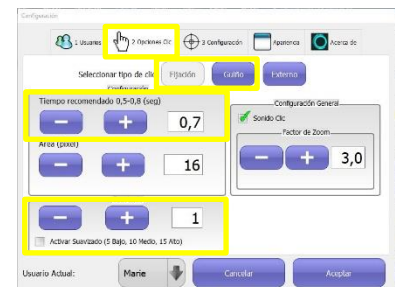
Configuración

1 Usuarios 2 Opciones Clic 3 Configuración Apariencia Acerca de

Seleccionar tipo de clic Fijación Guiño Externo

Configuración

Tiempo recomendado 0,5-0,8 (seg)

−
+
0,7

Area (pixel)

−
+
16

Configuración General

Sonido Clic

Factor de Zoom

−
+
3,0

−
+
1

Activar Suavizado (5 Bajo, 10 Medio, 15 Alto)

Usuario Actual: Marie

Cancelar

Aceptar